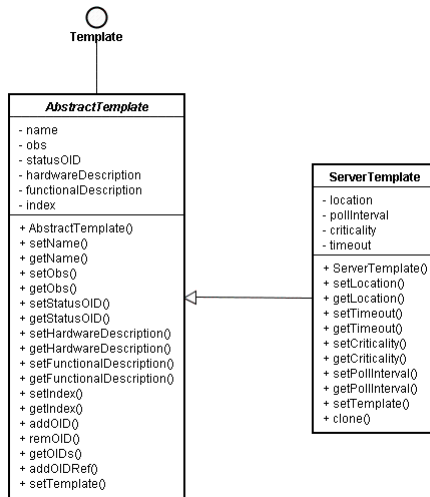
Template

AbstractTemplate

- name
- obs
- statusOID
- hardwareDescription
- functionalDescription
- index

+ AbstractTemplate()
+ setName()
+ getName()
+ setObs()
+ getObs()
+ setStatusOID()
+ getStatusOID()
+ setHardwareDescription()
+ getHardwareDescription()
+ setFunctionalDescription()
+ getFunctionalDescription()
+ setIndex()
+ getIndex()
+ addOID()
+ remOID()
+ getOIDs()
+ addOIDRef()
+ setTemplate()

ServerTemplate

- location
- pollInterval
- criticality
- timeout

+ ServerTemplate()
+ setLocation()
+ getLocation()
+ setTimeout()
+ getTimeout()
+ setCriticality()
+ getCriticality()
+ setPollInterval()
+ getPollInterval()
+ setTemplate()
+ clone()